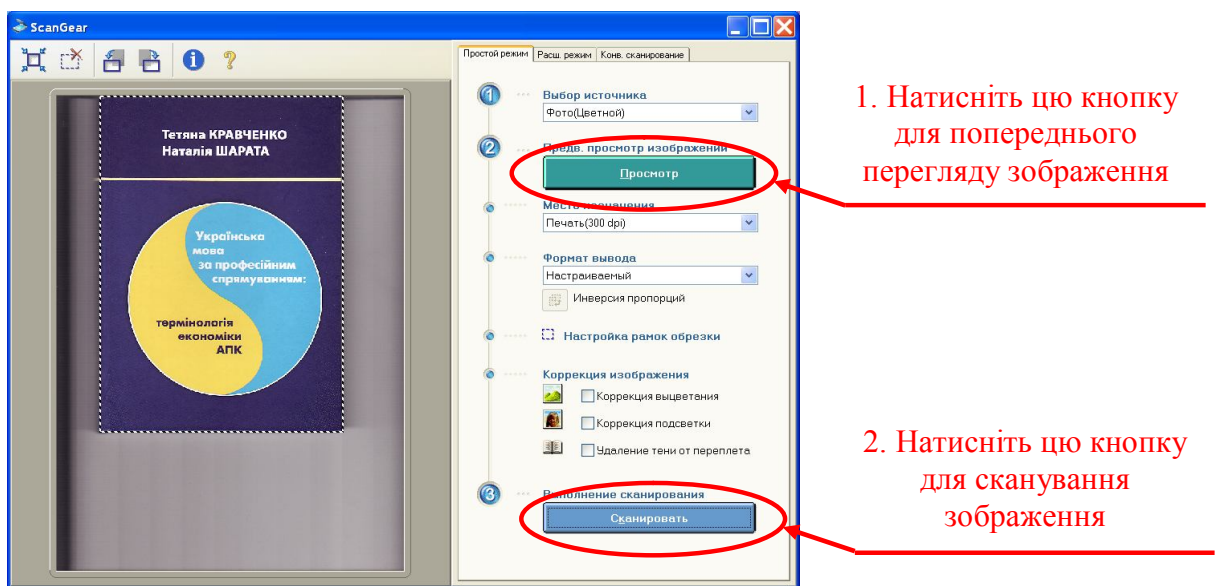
ScanGear

Простой режим | Расш. режим | Конв. сканирование

Тетяна КРАВЧЕНКО
Наталія ШАРАТА

Українська мова за професійним спрямуванням:

термінологія економіки АПК

1 Выбор источника
Фото(Цветной)

2 Предв. просмотр изображений
Просмотр

Место назначения
Печать(300 dpi)

Формат вывода
Настраиваемый
Инверсия пропорций

Настройка рамок обрезки

Коррекция изображения
Коррекция выцветания
Коррекция подсветки
Удаление тени от переплета

3 Выполнение сканирования
Сканировать

1. Натисніть цю кнопку для попереднього перегляду зображення

2. Натисніть цю кнопку для сканування зображення